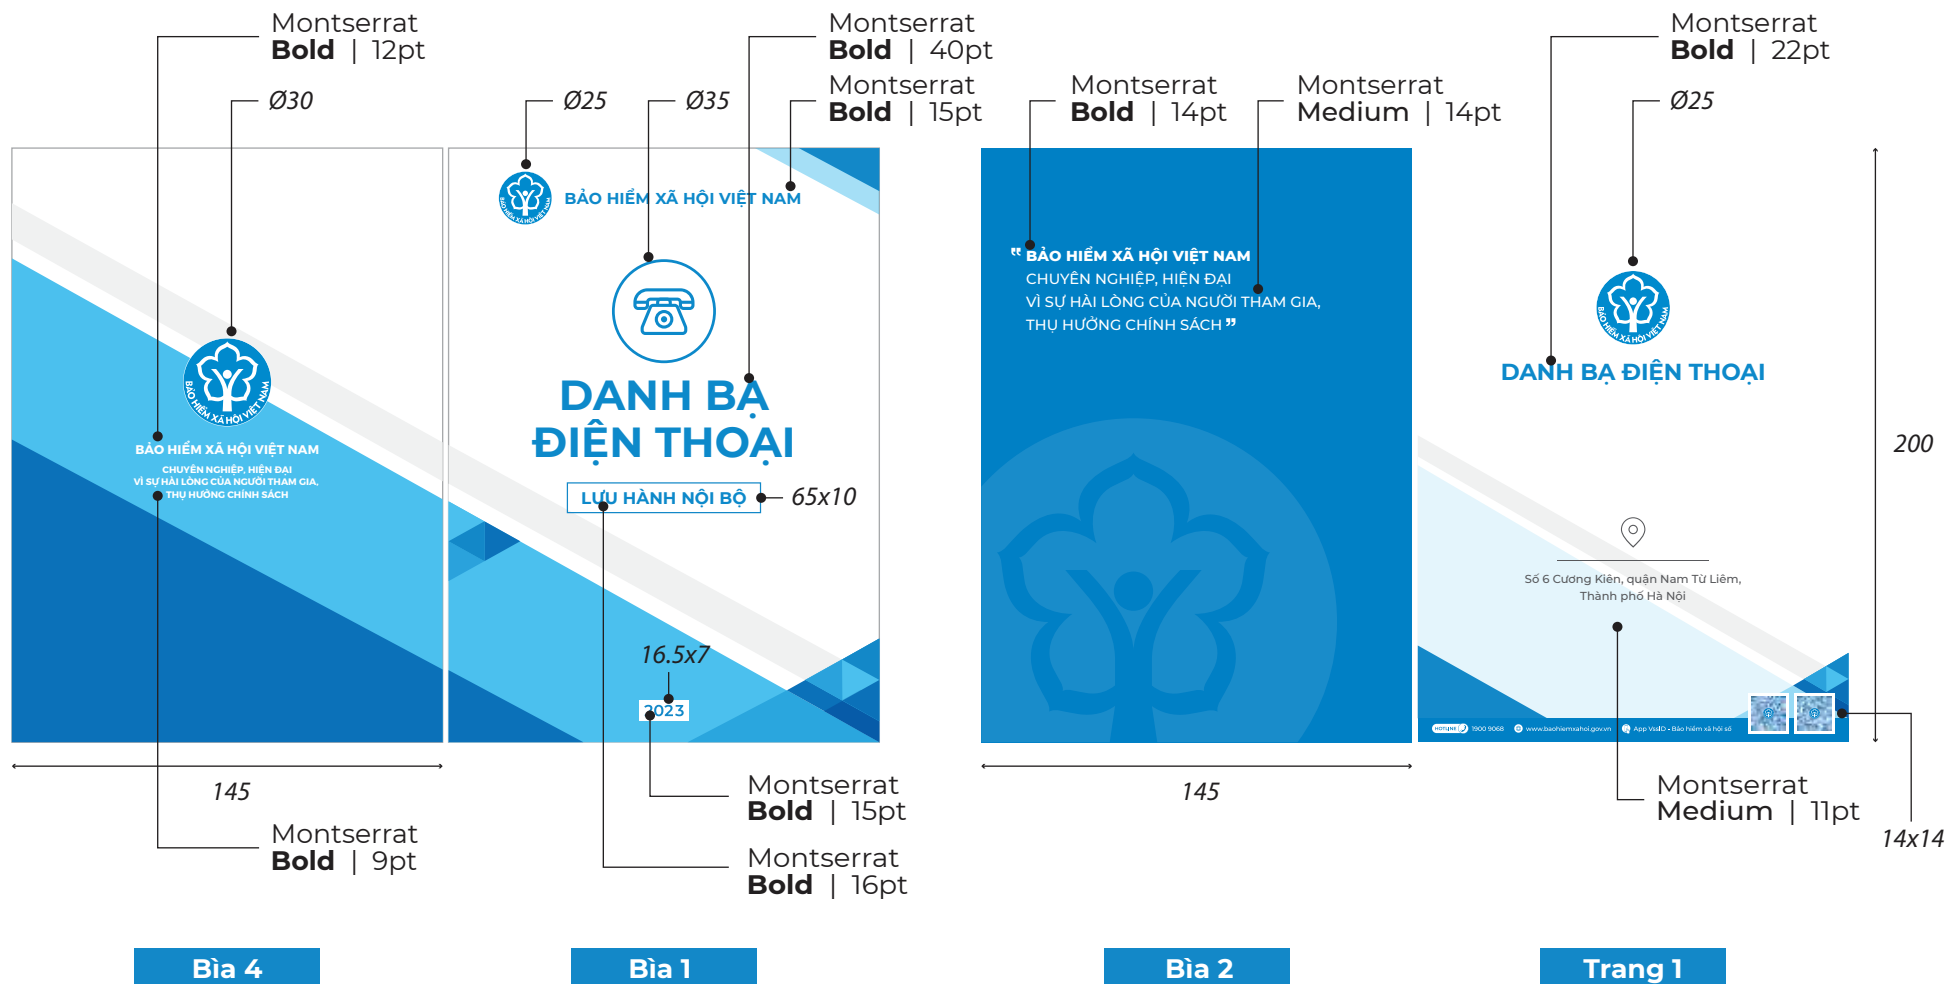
Montserrat
**Bold** | 12pt

Ø30

BẢO HIỂM XÃ HỘI VIỆT NAM

BẢO HIỂM XÃ HỘI VIỆT NAM
CHUYÊN NGHIỆP, HIỆN ĐẠI
VÌ SỰ HÀI LÒNG CỦA NGƯỜI THAM GIA,
THỤ HƯỞNG CHÍNH SÁCH

145

Montserrat
**Bold** | 9pt

Bìa 4

Ø25

Ø35

Montserrat
**Bold** | 40pt

Montserrat
**Bold** | 15pt

BẢO HIỂM XÃ HỘI VIỆT NAM

BẢO HIỂM XÃ HỘI VIỆT NAM

DANH BẠ
ĐIỆN THOẠI

LƯU HÀNH NỘI BỘ

65x10

16.5x7

2023

Montserrat
**Bold** | 15pt

Montserrat
**Bold** | 16pt

Bìa 1

Montserrat
**Bold** | 14pt

Montserrat
**Medium** | 14pt

“ BẢO HIỂM XÃ HỘI VIỆT NAM
CHUYÊN NGHIỆP, HIỆN ĐẠI
VÌ SỰ HÀI LÒNG CỦA NGƯỜI THAM GIA,
THỤ HƯỞNG CHÍNH SÁCH ”

145

Bìa 2

Montserrat
**Bold** | 22pt

Ø25

BẢO HIỂM XÃ HỘI VIỆT NAM

DANH BẠ ĐIỆN THOẠI

200

Số 6 Cương Kiên, quận Nam Từ Liêm,
Thành phố Hà Nội

HOTLINE 1900 9068 www.baohiemxahoi.gov.vn App VssID - Bảo hiểm xã hội số

Montserrat
**Medium** | 11pt

14x14

Trang 1